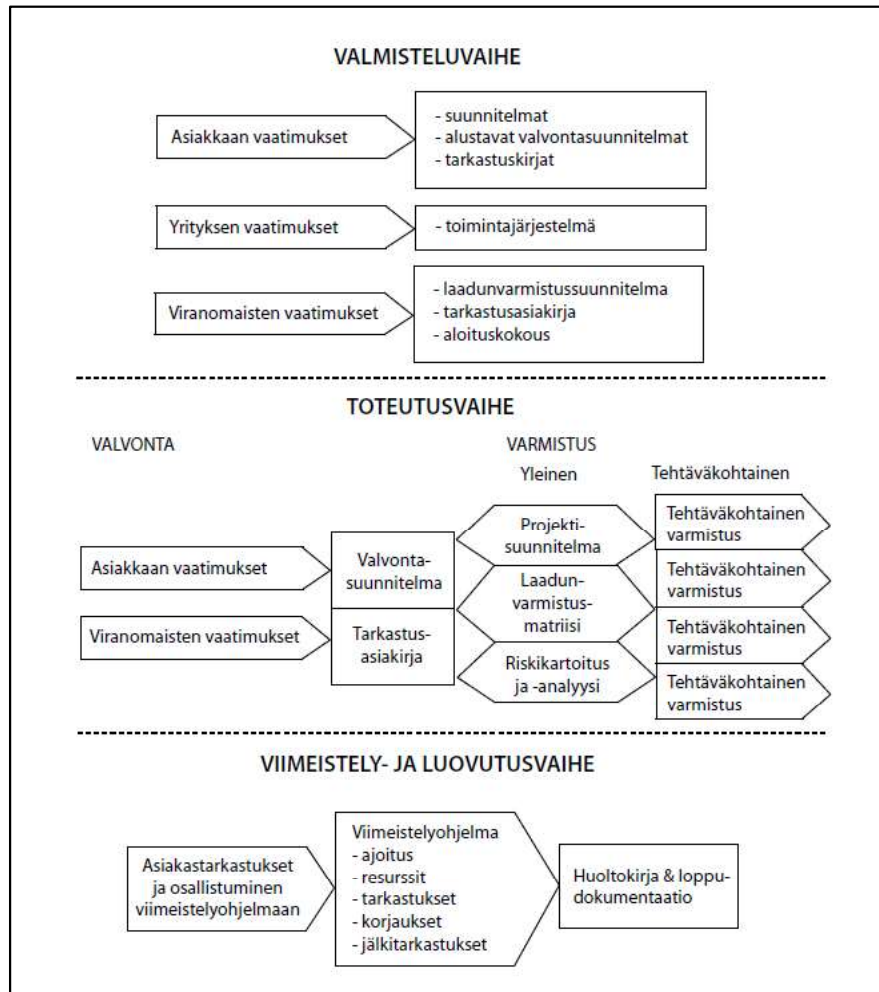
VALMISTELUVAIHE

Asiakkaan vaatimukset

- suunnitelmat
- alustavat valvontasuunnitelmat
- tarkastuskirjat

Yrityksen vaatimukset

- toimintajärjestelmä

Viranomaisten vaatimukset

- laadunvarmistussuunnitelma
- tarkastusasiakirja
- aloituskokous

TOTEUTUSVAIHE

VALVONTA

VARMISTUS

Yleinen

Tehtäväkohtainen

Asiakkaan vaatimukset

Viranomaisten vaatimukset

Valvontasuunnitelma

Tarkastusasiakirja

Projektisuunnitelma

Laadunvarmistusmatriisi

Riskikartoitus ja -analyysi

Tehtäväkohtainen varmistus

Tehtäväkohtainen varmistus

Tehtäväkohtainen varmistus

Tehtäväkohtainen varmistus

VIIMEISTELY- JA LUOVUTUSVAIHE

Asiakastarkastukset ja osallistuminen viimeistelyohjelmaan

Viimeistelyohjelma
- ajoitus
- resurssit
- tarkastukset
- korjaukset
- jälkitarkastukset

Huoltokirja & loppudokumentaatio